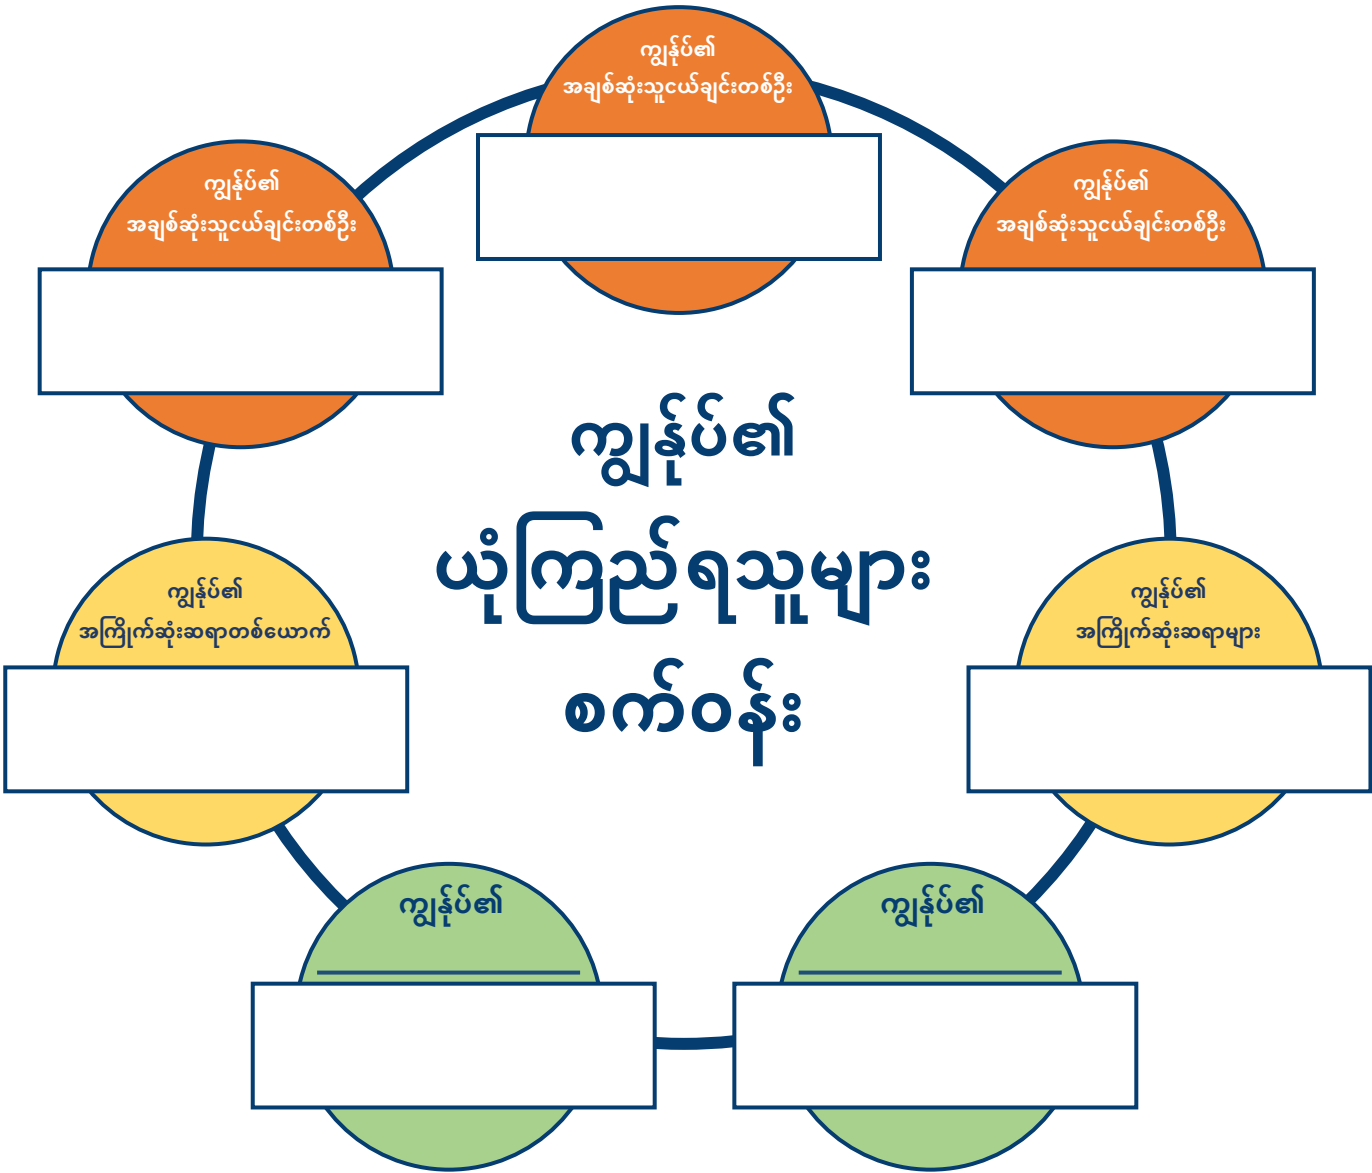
ကျွန်ုပ်၏
အချစ်ဆုံးသူငယ်ချင်းတစ်ဦး

ကျွန်ုပ်၏
အချစ်ဆုံးသူငယ်ချင်းတစ်ဦး

ကျွန်ုပ်၏
အချစ်ဆုံးသူငယ်ချင်းတစ်ဦး

ကျွန်ုပ်၏
ယုံကြည်ရသူများ
စက်ဝန်း

ကျွန်ုပ်၏
အကြိုက်ဆုံးဆရာတစ်ယောက်

ကျွန်ုပ်၏
အကြိုက်ဆုံးဆရာများ

ကျွန်ုပ်၏
________

ကျွန်ုပ်၏
________